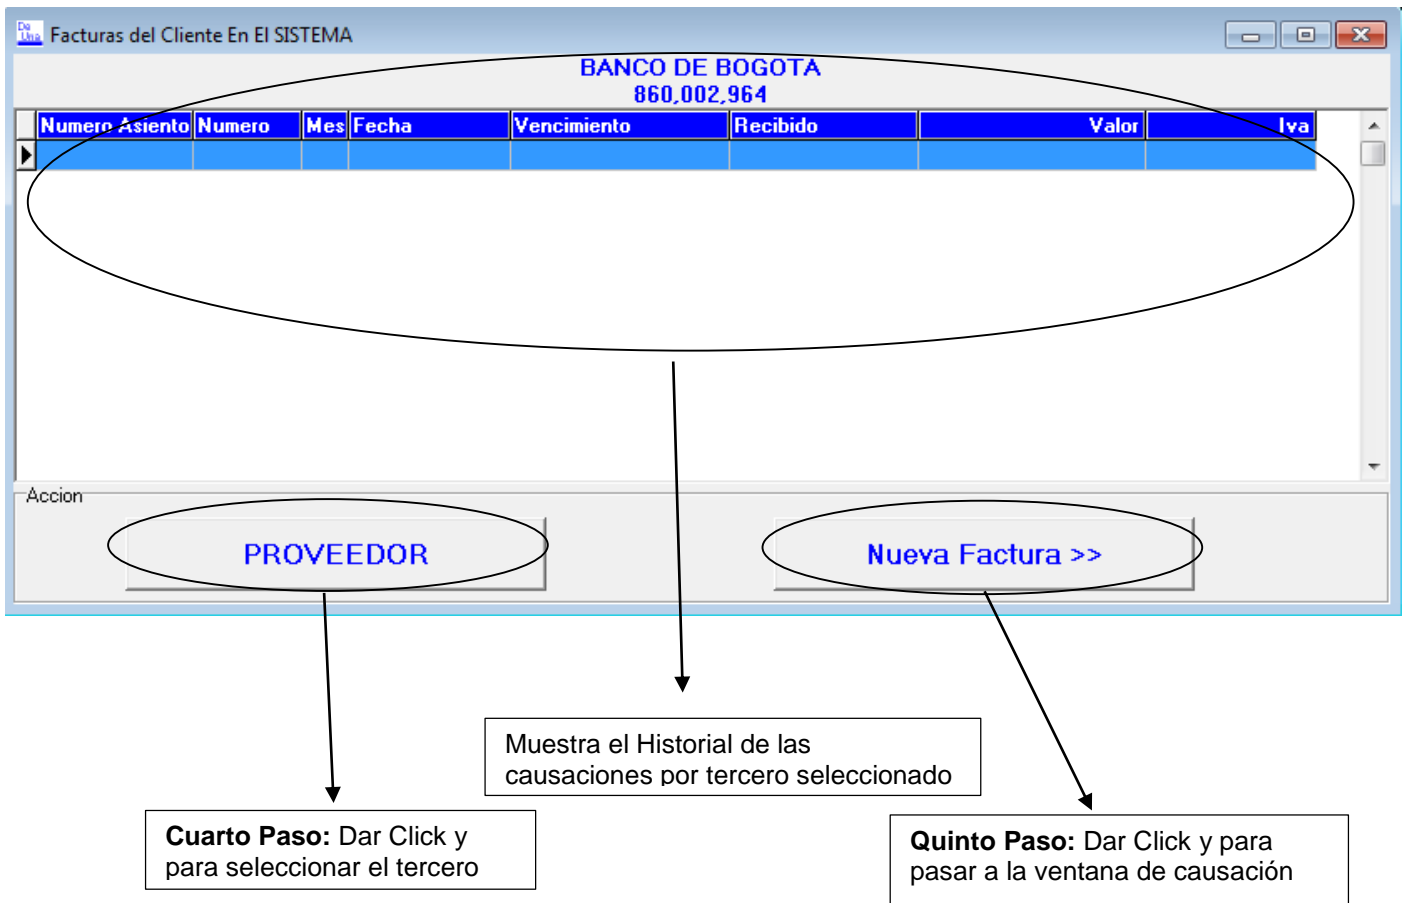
Facturas del Cliente En El SISTEMA

BANCO DE BOGOTA
860,002,964

| Numero Asiento | Numero | Mes | Fecha | Vencimiento | Recibido | Valor | Iva |
|---|---|---|---|---|---|---|---|
| | | | | | | | |

Accion

PROVEEDOR

Nueva Factura >>

Muestra el Historial de las causaciones por tercero seleccionado

**Cuarto Paso:** Dar Click y para seleccionar el tercero

**Quinto Paso:** Dar Click y para pasar a la ventana de causación